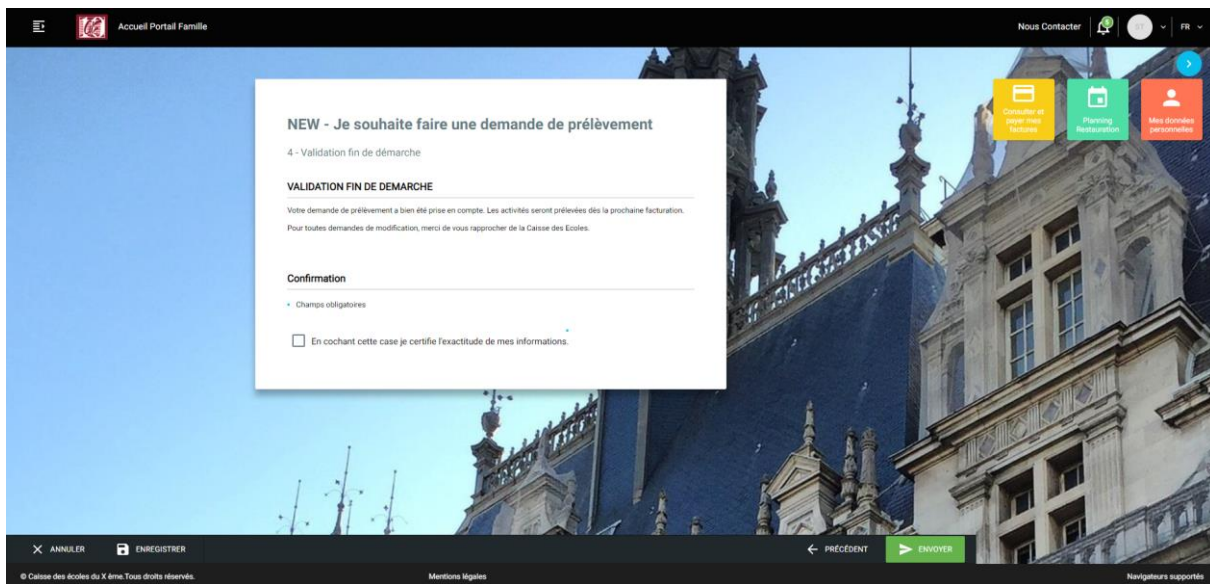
Accueil Portail Famille

Nous Contacter

FR

Consulter et payer mes factures

Planning Restauration

Mes données personnelles

NEW - Je souhaite faire une demande de prélèvement

4 - Validation fin de démarche

VALIDATION FIN DE DEMARCHE

Votre demande de prélèvement a bien été prise en compte. Les activités seront prélevées dès la prochaine facturation.

Pour toutes demandes de modification, merci de vous rapprocher de la Caisse des Ecoles.

Confirmation

* Champs obligatoires

En cochant cette case je certifie l'exactitude de mes informations.

ANNULER

ENREGISTRER

PRÉCÉDENT

ENVOYER

© Caisse des écoles du X ème.Tous droits réservés.

Mentions légales

Navigateurs supportés